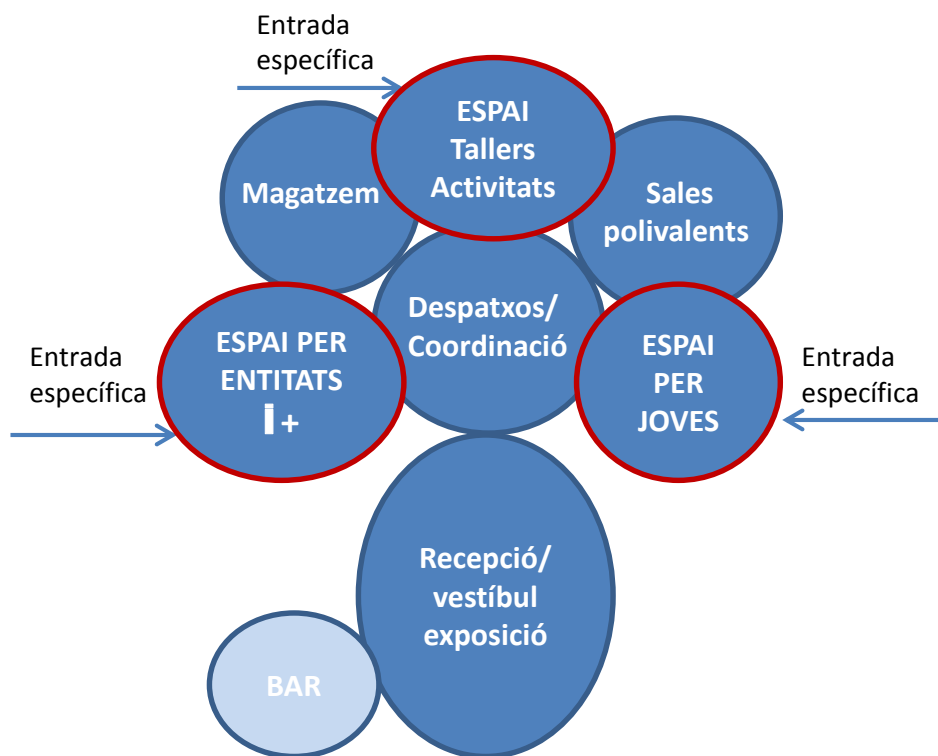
Entrada específica

ESPAI Tallers Activitats

Magatzem

Sales polivalents

Despatxos/ Coordinació

Entrada específica

ESPAI PER ENTITATS I+

ESPAI PER JOVES

Entrada específica

Recepció/ vestíbul exposició

BAR